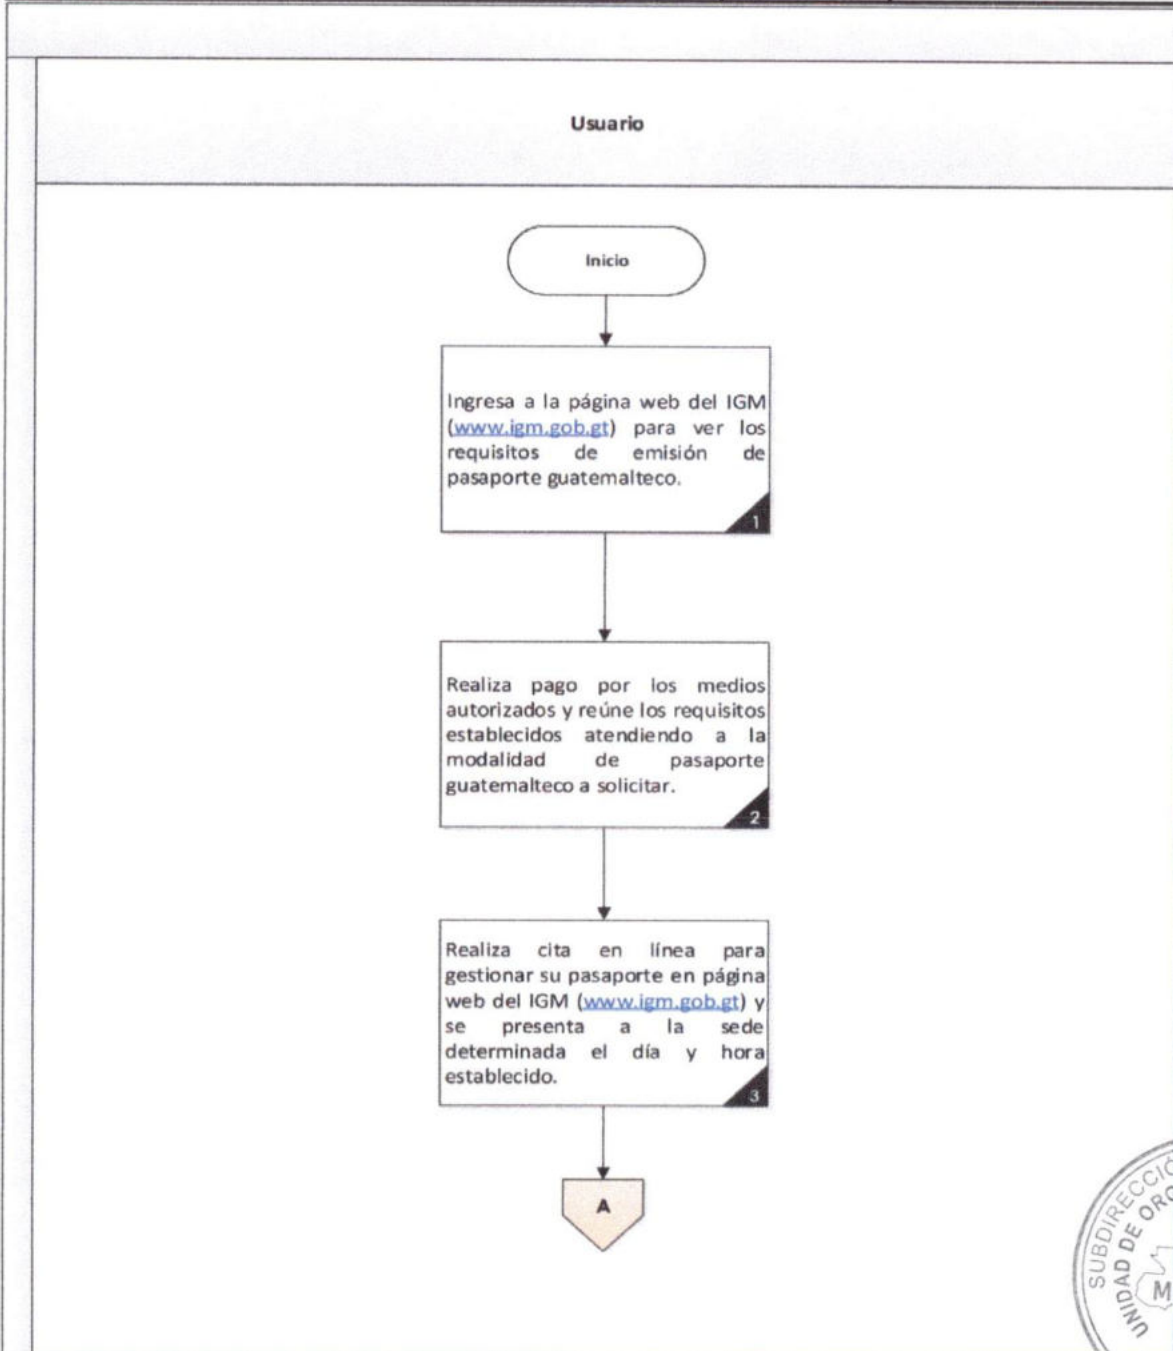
Usuario

Inicio

Ingresa a la página web del IGM (www.igm.gob.gt) para ver los requisitos de emisión de pasaporte guatemalteco.

1

Realiza pago por los medios autorizados y reúne los requisitos establecidos atendiendo a la modalidad de pasaporte guatemalteco a solicitar.

2

Realiza cita en línea para gestionar su pasaporte en página web del IGM (www.igm.gob.gt) y se presenta a la sede determinada el día y hora establecido.

3

A

SUBDIRECCIÓ
UNIDAD DE ORG
M